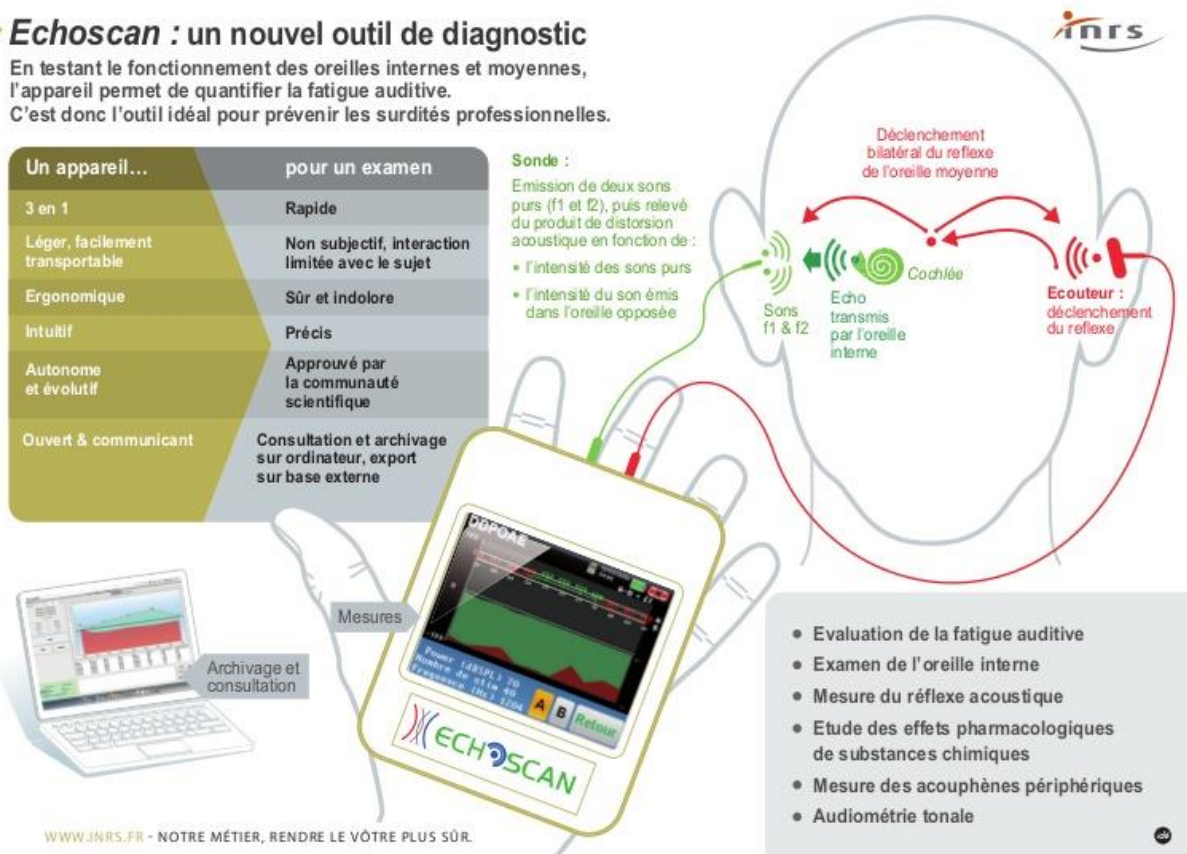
Echoscan : un nouvel outil de diagnostic

En testant le fonctionnement des oreilles internes et moyennes, l'appareil permet de quantifier la fatigue auditive.
C'est donc l'outil idéal pour prévenir les surdités professionnelles.

inrs

| Un appareil… | pour un examen |
|---|---|
| 3 en 1 | Rapide |
| Léger, facilement transportable | Non subjectif, interaction limitée avec le sujet |
| Ergonomique | Sûr et indolore |
| Intuitif | Précis |
| Autonome et évolutif | Approuvé par la communauté scientifique |
| Ouvert & communicant | Consultation et archivage sur ordinateur, export sur base externe |

Sonde :
Emission de deux sons purs (f1 et f2), puis relevé du produit de distorsion acoustique en fonction de :
• l'intensité des sons purs
• l'intensité du son émis dans l'oreille opposée

Déclenchement bilatéral du reflexe de l'oreille moyenne

Sons f1 & f2

Echo transmis par l'oreille interne

Cochlée

Ecouteur : déclenchement du reflexe

DPOAE

Power (dBSPL) 70
Nombre de stim 40
Fréquence (Hz) 1200

A B Retour

ECHOSCAN

Mesures

Archivage et consultation

• Evaluation de la fatigue auditive
• Examen de l'oreille interne
• Mesure du réflexe acoustique
• Etude des effets pharmacologiques de substances chimiques
• Mesure des acouphènes périphériques
• Audiométrie tonale

WWW.INRS.FR - NOTRE MÉTIER, RENDRE LE VÔTRE PLUS SÛR.